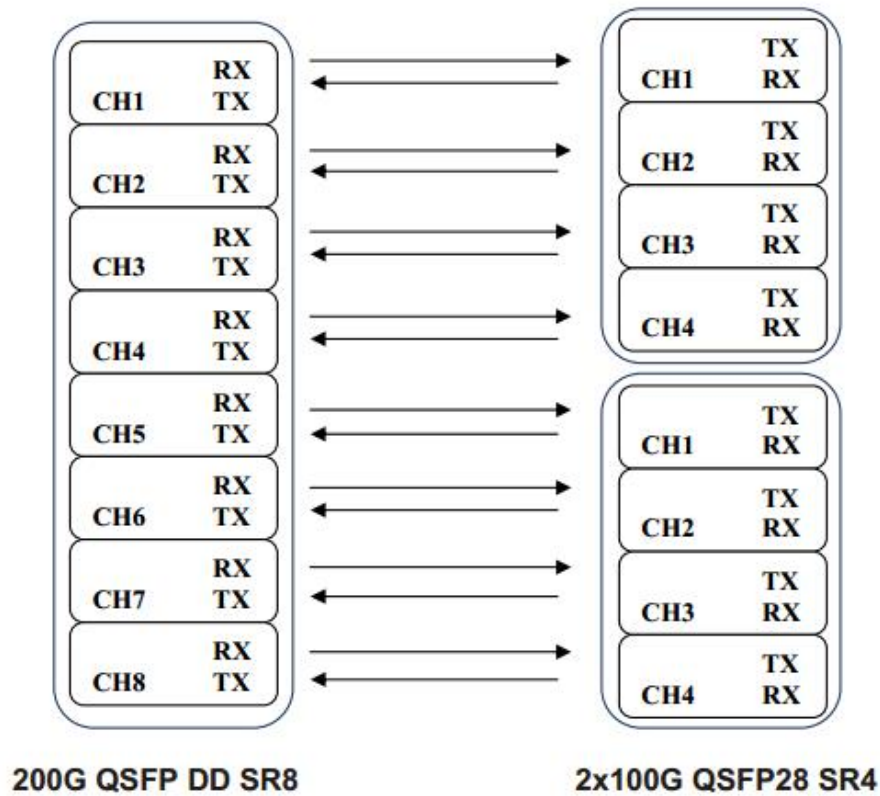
RX
CH1 TX

RX
CH2 TX

RX
CH3 TX

RX
CH4 TX

RX
CH5 TX

RX
CH6 TX

RX
CH7 TX

RX
CH8 TX

TX
CH1 RX

TX
CH2 RX

TX
CH3 RX

TX
CH4 RX

TX
CH1 RX

TX
CH2 RX

TX
CH3 RX

TX
CH4 RX

200G QSFP DD SR8

2x100G QSFP28 SR4